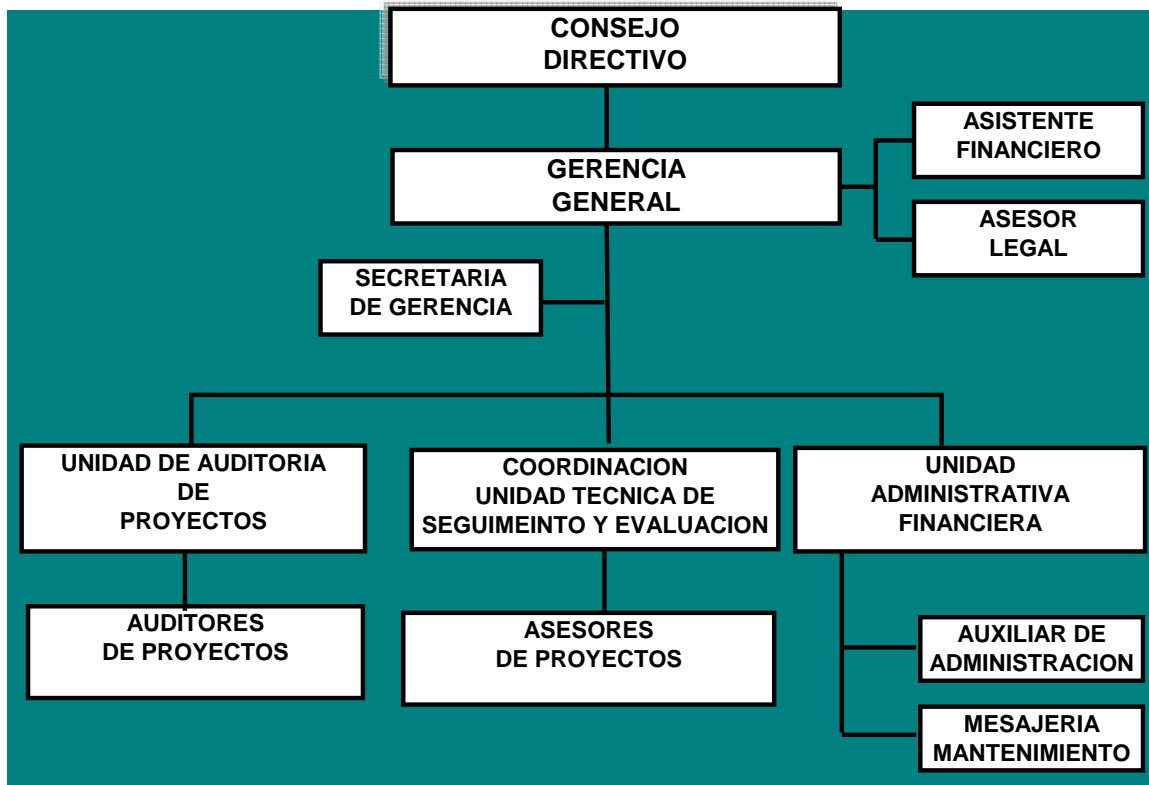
CONSEJO
DIRECTIVO

ASISTENTE
FINANCIERO

GERENCIA
GENERAL

ASESOR
LEGAL

SECRETARIA
DE GERENCIA

UNIDAD DE AUDITORIA
DE
PROYECTOS

COORDINACION
UNIDAD TECNICA DE
SEGUIMEINTO Y EVALUACION

UNIDAD
ADMINISTRATIVA
FINANCIERA

AUDITORES
DE PROYECTOS

ASESORES
DE PROYECTOS

AUXILIAR DE
ADMINISTRACION

MESAJERIA
MANTENIMIENTO